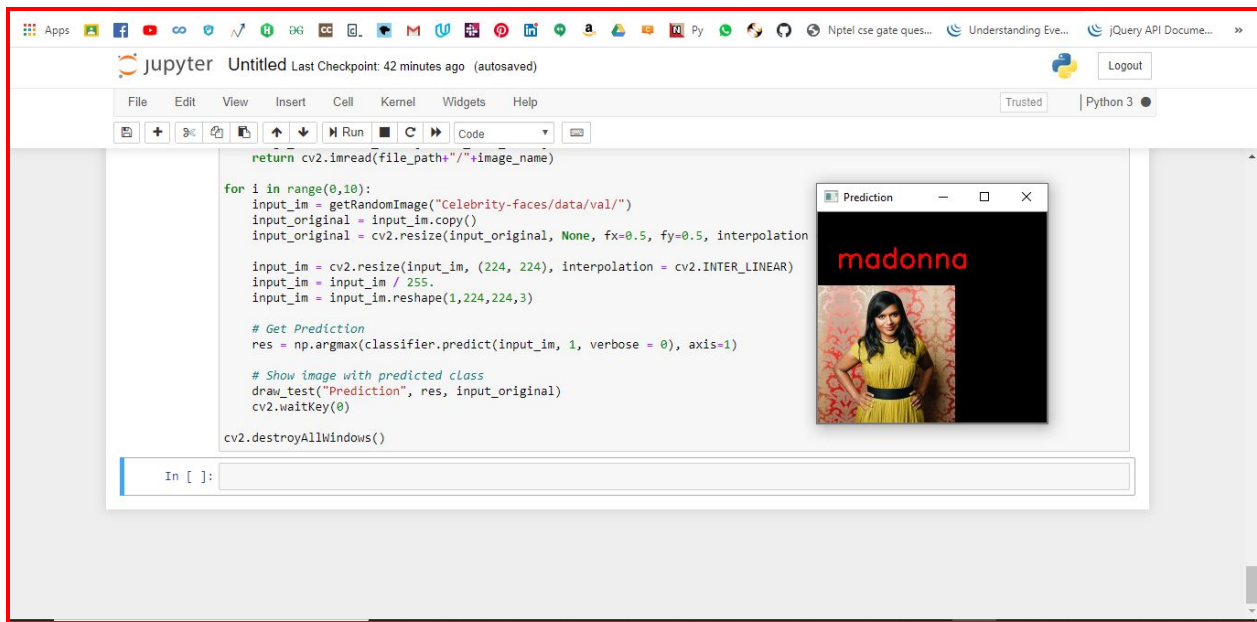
Apps Py Nptel cse gate ques... Understanding Eve... jQuery API Docume... »

jupyter Untitled Last Checkpoint: 42 minutes ago (autosaved)

Logout

File Edit View Insert Cell Kernel Widgets Help

Trusted | Python 3

Run Code

    return cv2.imread(file_path+"/"+image_name)

for i in range(0,10):
    input_im = getRandomImage("Celebrity-faces/data/val/")
    input_original = input_im.copy()
    input_original = cv2.resize(input_original, None, fx=0.5, fy=0.5, interpolation

    input_im = cv2.resize(input_im, (224, 224), interpolation = cv2.INTER_LINEAR)
    input_im = input_im / 255.
    input_im = input_im.reshape(1,224,224,3)

    # Get Prediction
    res = np.argmax(classifier.predict(input_im, 1, verbose = 0), axis=1)

    # Show image with predicted class
    draw_test("Prediction", res, input_original)
    cv2.waitKey(0)

cv2.destroyAllWindows()

Prediction

madonna

In [ ]: